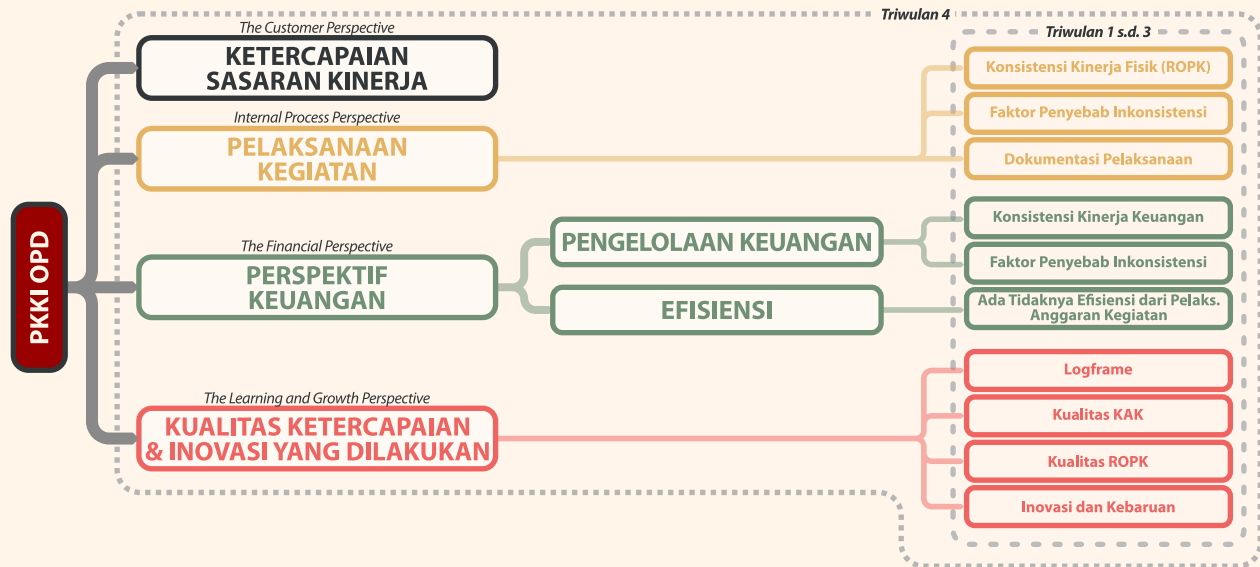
Triwulan 4

Triwulan 1 s.d. 3

PKKI OPD

The Customer Perspective

KETERCAPAIAN SASARAN KINERJA

Internal Process Perspective

PELAKSANAAN KEGIATAN

Konsistensi Kinerja Fisik (ROPK)

Faktor Penyebab Inkonsistensi

Dokumentasi Pelaksanaan

The Financial Perspective

PERSPEKTIF KEUANGAN

PENGELOLAAN KEUANGAN

Konsistensi Kinerja Keuangan

Faktor Penyebab Inkonsistensi

EFISIENSI

Ada Tidaknya Efisiensi dari Pelaks. Anggaran Kegiatan

The Learning and Growth Perspective

KUALITAS KETERCAPAIAN & INOVASI YANG DILAKUKAN

Logframe

Kualitas KAK

Kualitas ROPK

Inovasi dan Kebaruan